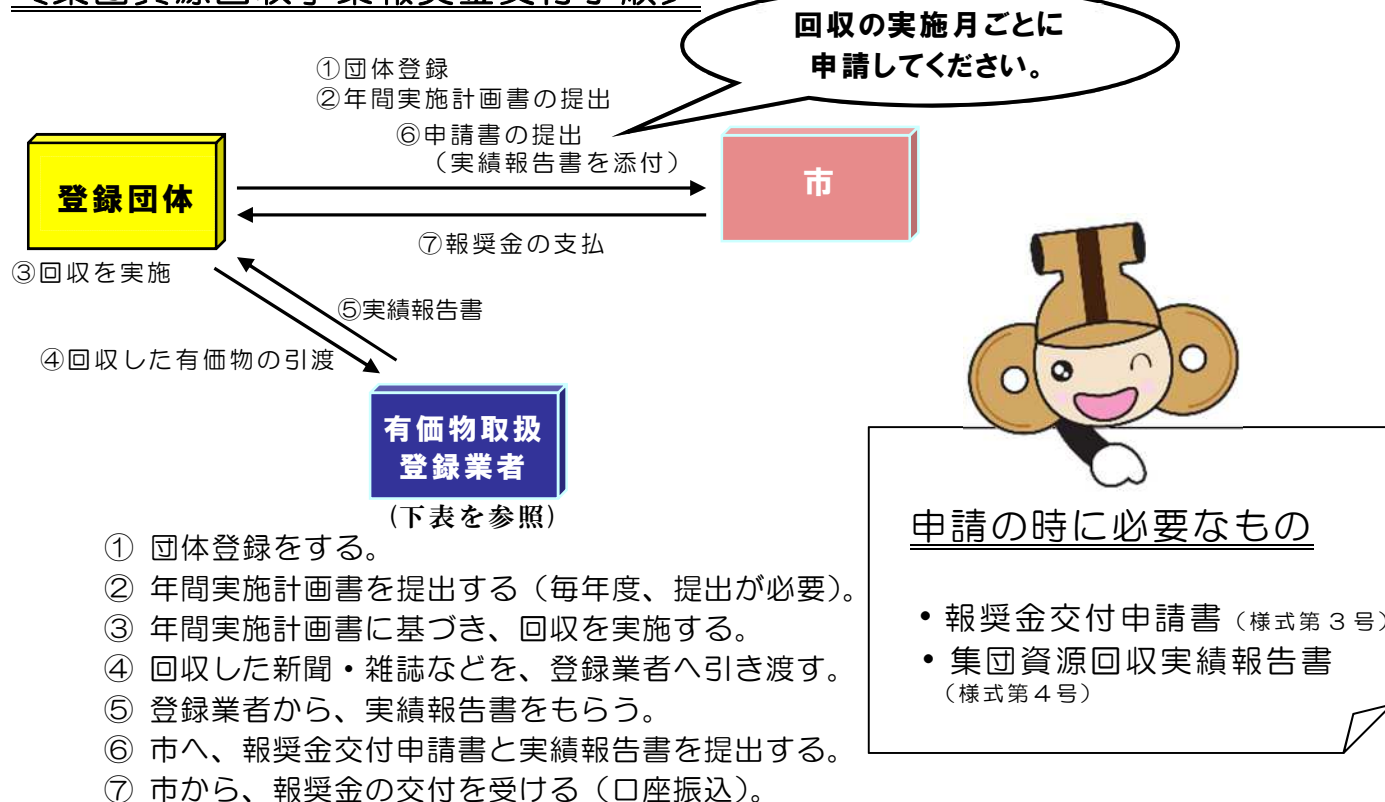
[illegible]

回収の実施月ごとに
申請してください。

①団体登録
②年間実施計画書の提出
⑥申請書の提出
（実績報告書を添付）

登録団体

市

⑦報奨金の支払

③回収を実施

⑤実績報告書

④回収した有価物の引渡

有価物取扱
登録業者
（下表を参照）

① 団体登録をする。
② 年間実施計画書を提出する（毎年度、提出が必要）。
③ 年間実施計画書に基づき、回収を実施する。
④ 回収した新聞・雑誌などを、登録業者へ引き渡す。
⑤ 登録業者から、実績報告書をもらう。
⑥ 市へ、報奨金交付申請書と実績報告書を提出する。
⑦ 市から、報奨金の交付を受ける（口座振込）。

申請の時に必要なもの

• 報奨金交付申請書（様式第３号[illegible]
• 集団資源回収実績報告書
（様式第４号）